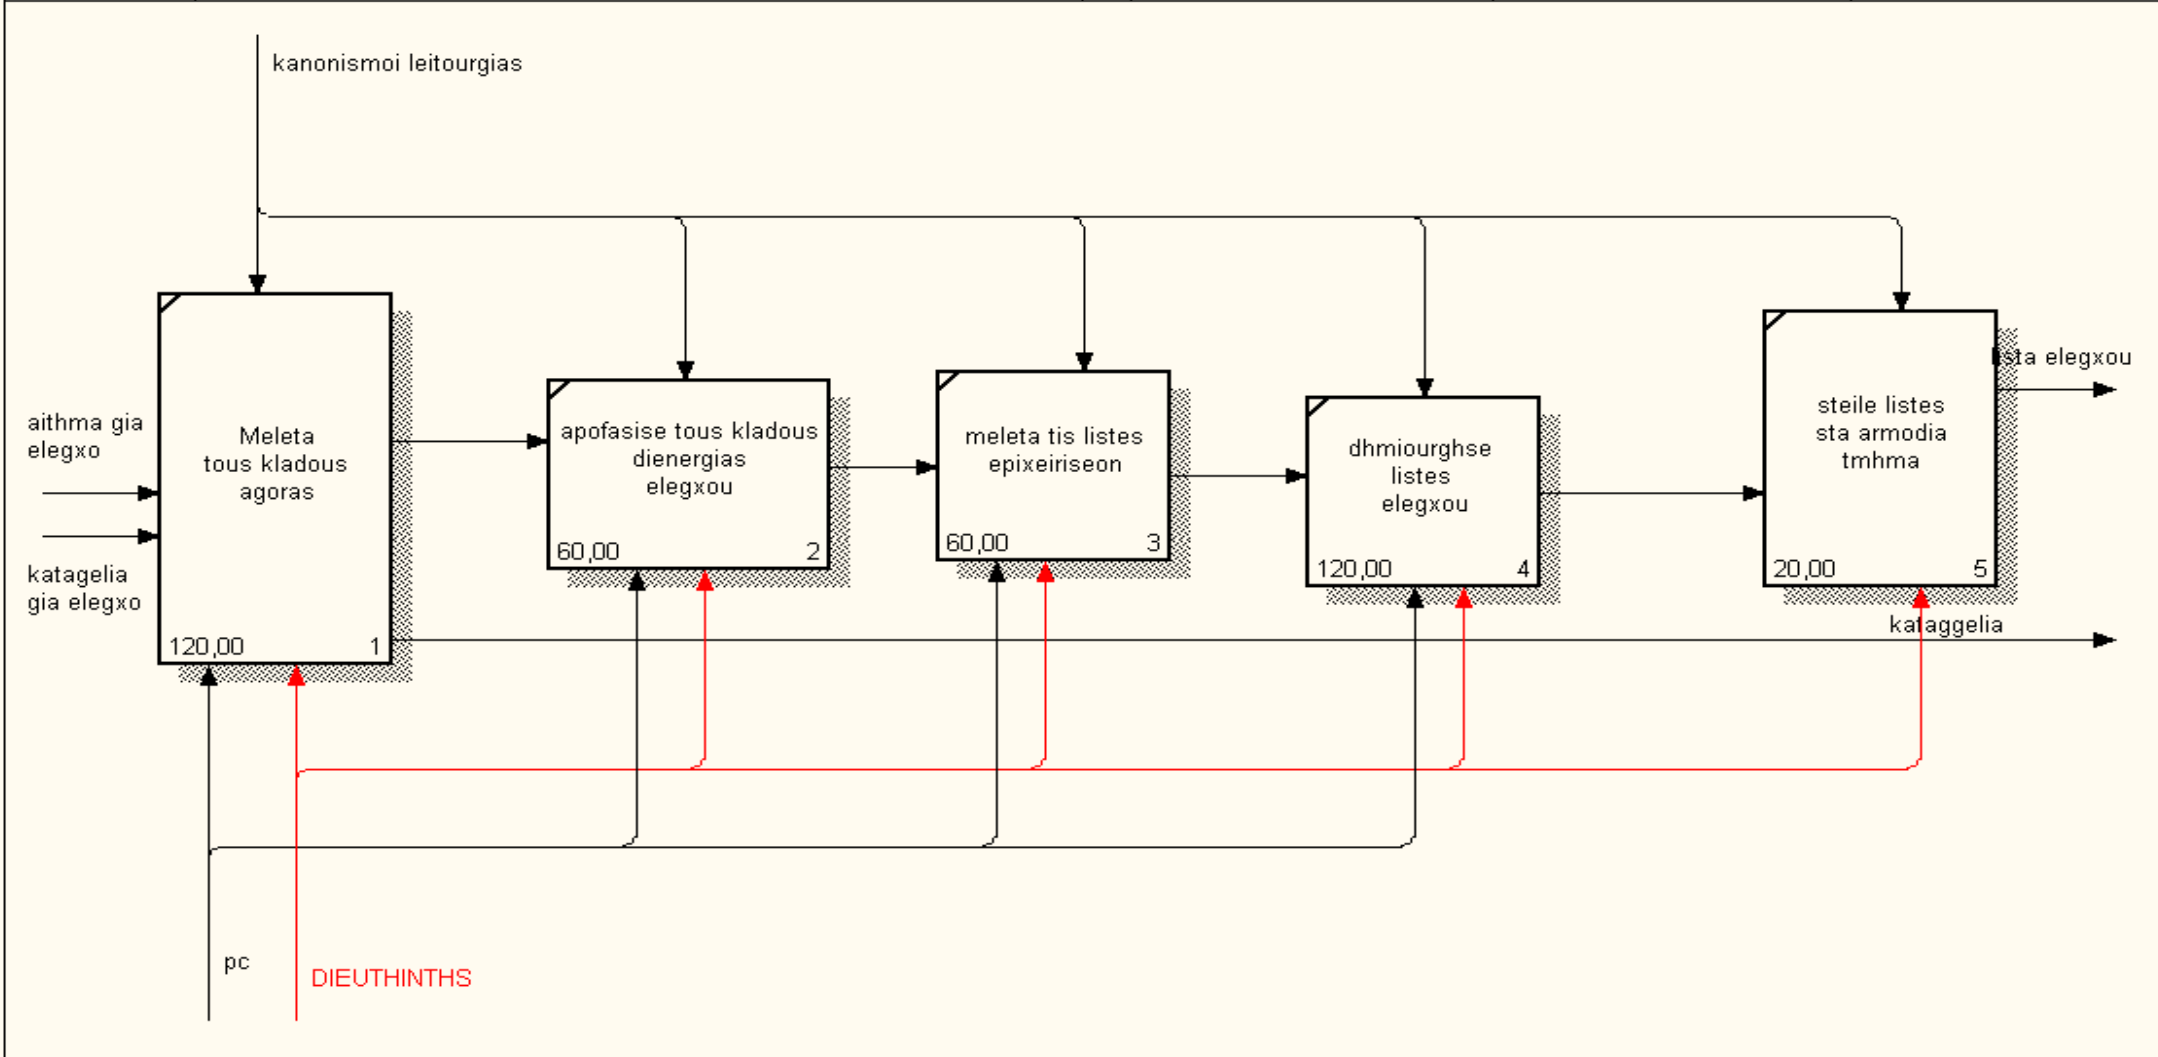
kanonismoi leitourgias

aithma gia elegxo

katagelia gia elegxo

Meleta tous kladous agoras

120,00 1

apofasise tous kladous dienergias elegxou

60,00 2

meleta tis listes epixeiriseon

60,00 3

dhmiourghse listes elegxou

120,00 4

steile listes sta armodia tmhma

20,00 5

lista elegxou

kataggelia

pc

DIEUTHINTHS